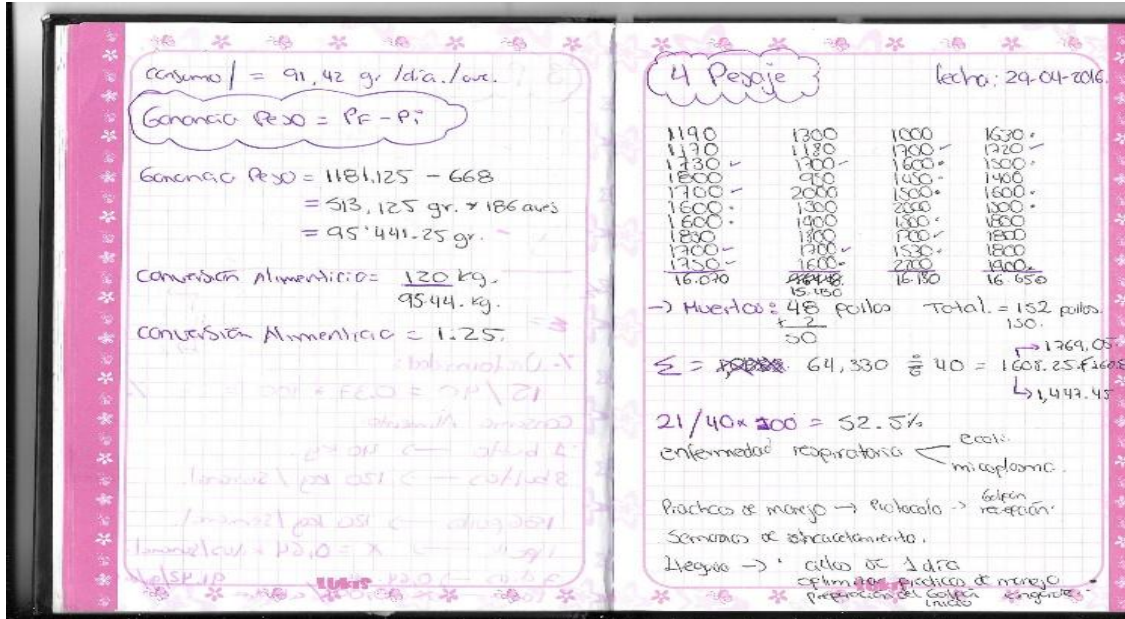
consumo / = 91,42 gr. /día./ave.

Ganancia Peso = PF - Pi

Ganancia Peso = 1181.125 - 668
= 513,125 gr. x 186 aves
= 95'441.25 gr.

Conversión Alimenticio = $\frac{120 \text{ kg.}}{95.44 \text{ kg.}}$

Conversión Alimenticio = 1.25

4 Pesaje

fecha: 29-04-2016

| | | | |
|---|---|---|---|
| 1190 | 1300 | 1000 | 1630 |
| 1170 | 1180 | 1700 | 1720 |
| 1730 | 1700 | 1600 | 1300 |
| 1800 | 950 | 1450 | 1400 |
| 1700 | 2000 | 1500 | 1600 |
| 1600 | 1300 | 2000 | 1300 |
| 1600 | 1900 | 1800 | 1800 |
| 1850 | 1800 | 1700 | 1800 |
| 1700 | 1700 | 1530 | 1800 |
| 1750 | 1600 | 2200 | 1900 |
| 16.070 | 15.450 | 16.180 | 16.650 |

-> Muertos: 48 pollos Total. = 152 pollos.
+ 2 150.
50

$\Sigma$ = 64,330 $\div$ 40 = 1608.25 ± 160 → 1769.05 → 1,447.45

21/40 x 100 = 52.5%

enfermedad respiratoria < ecoli. micoplasma.

Prácticas de manejo -> Protocolo -> Galpón recepción.
Semanas de abrecacimiento.
Llegada -> ' aves de 1 día
optimas prácticas de manejo
preparación del Galpón inicio engorde.

Lybis